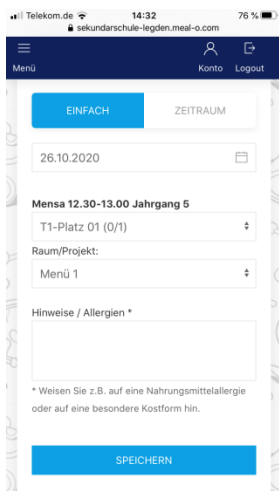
Telekom.de 14:32 76 %
sekundarschule-legden.meal-o.com

Menü

Konto Logout

EINFACH ZEITRAUM

26.10.2020

Mensa 12.30-13.00 Jahrgang 5

T1-Platz 01 (0/1)

Raum/Projekt:

Menü 1

Hinweise / Allergien *

* Weisen Sie z.B. auf eine Nahrungsmittelallergie oder auf eine besondere Kostform hin.

SPEICHERN